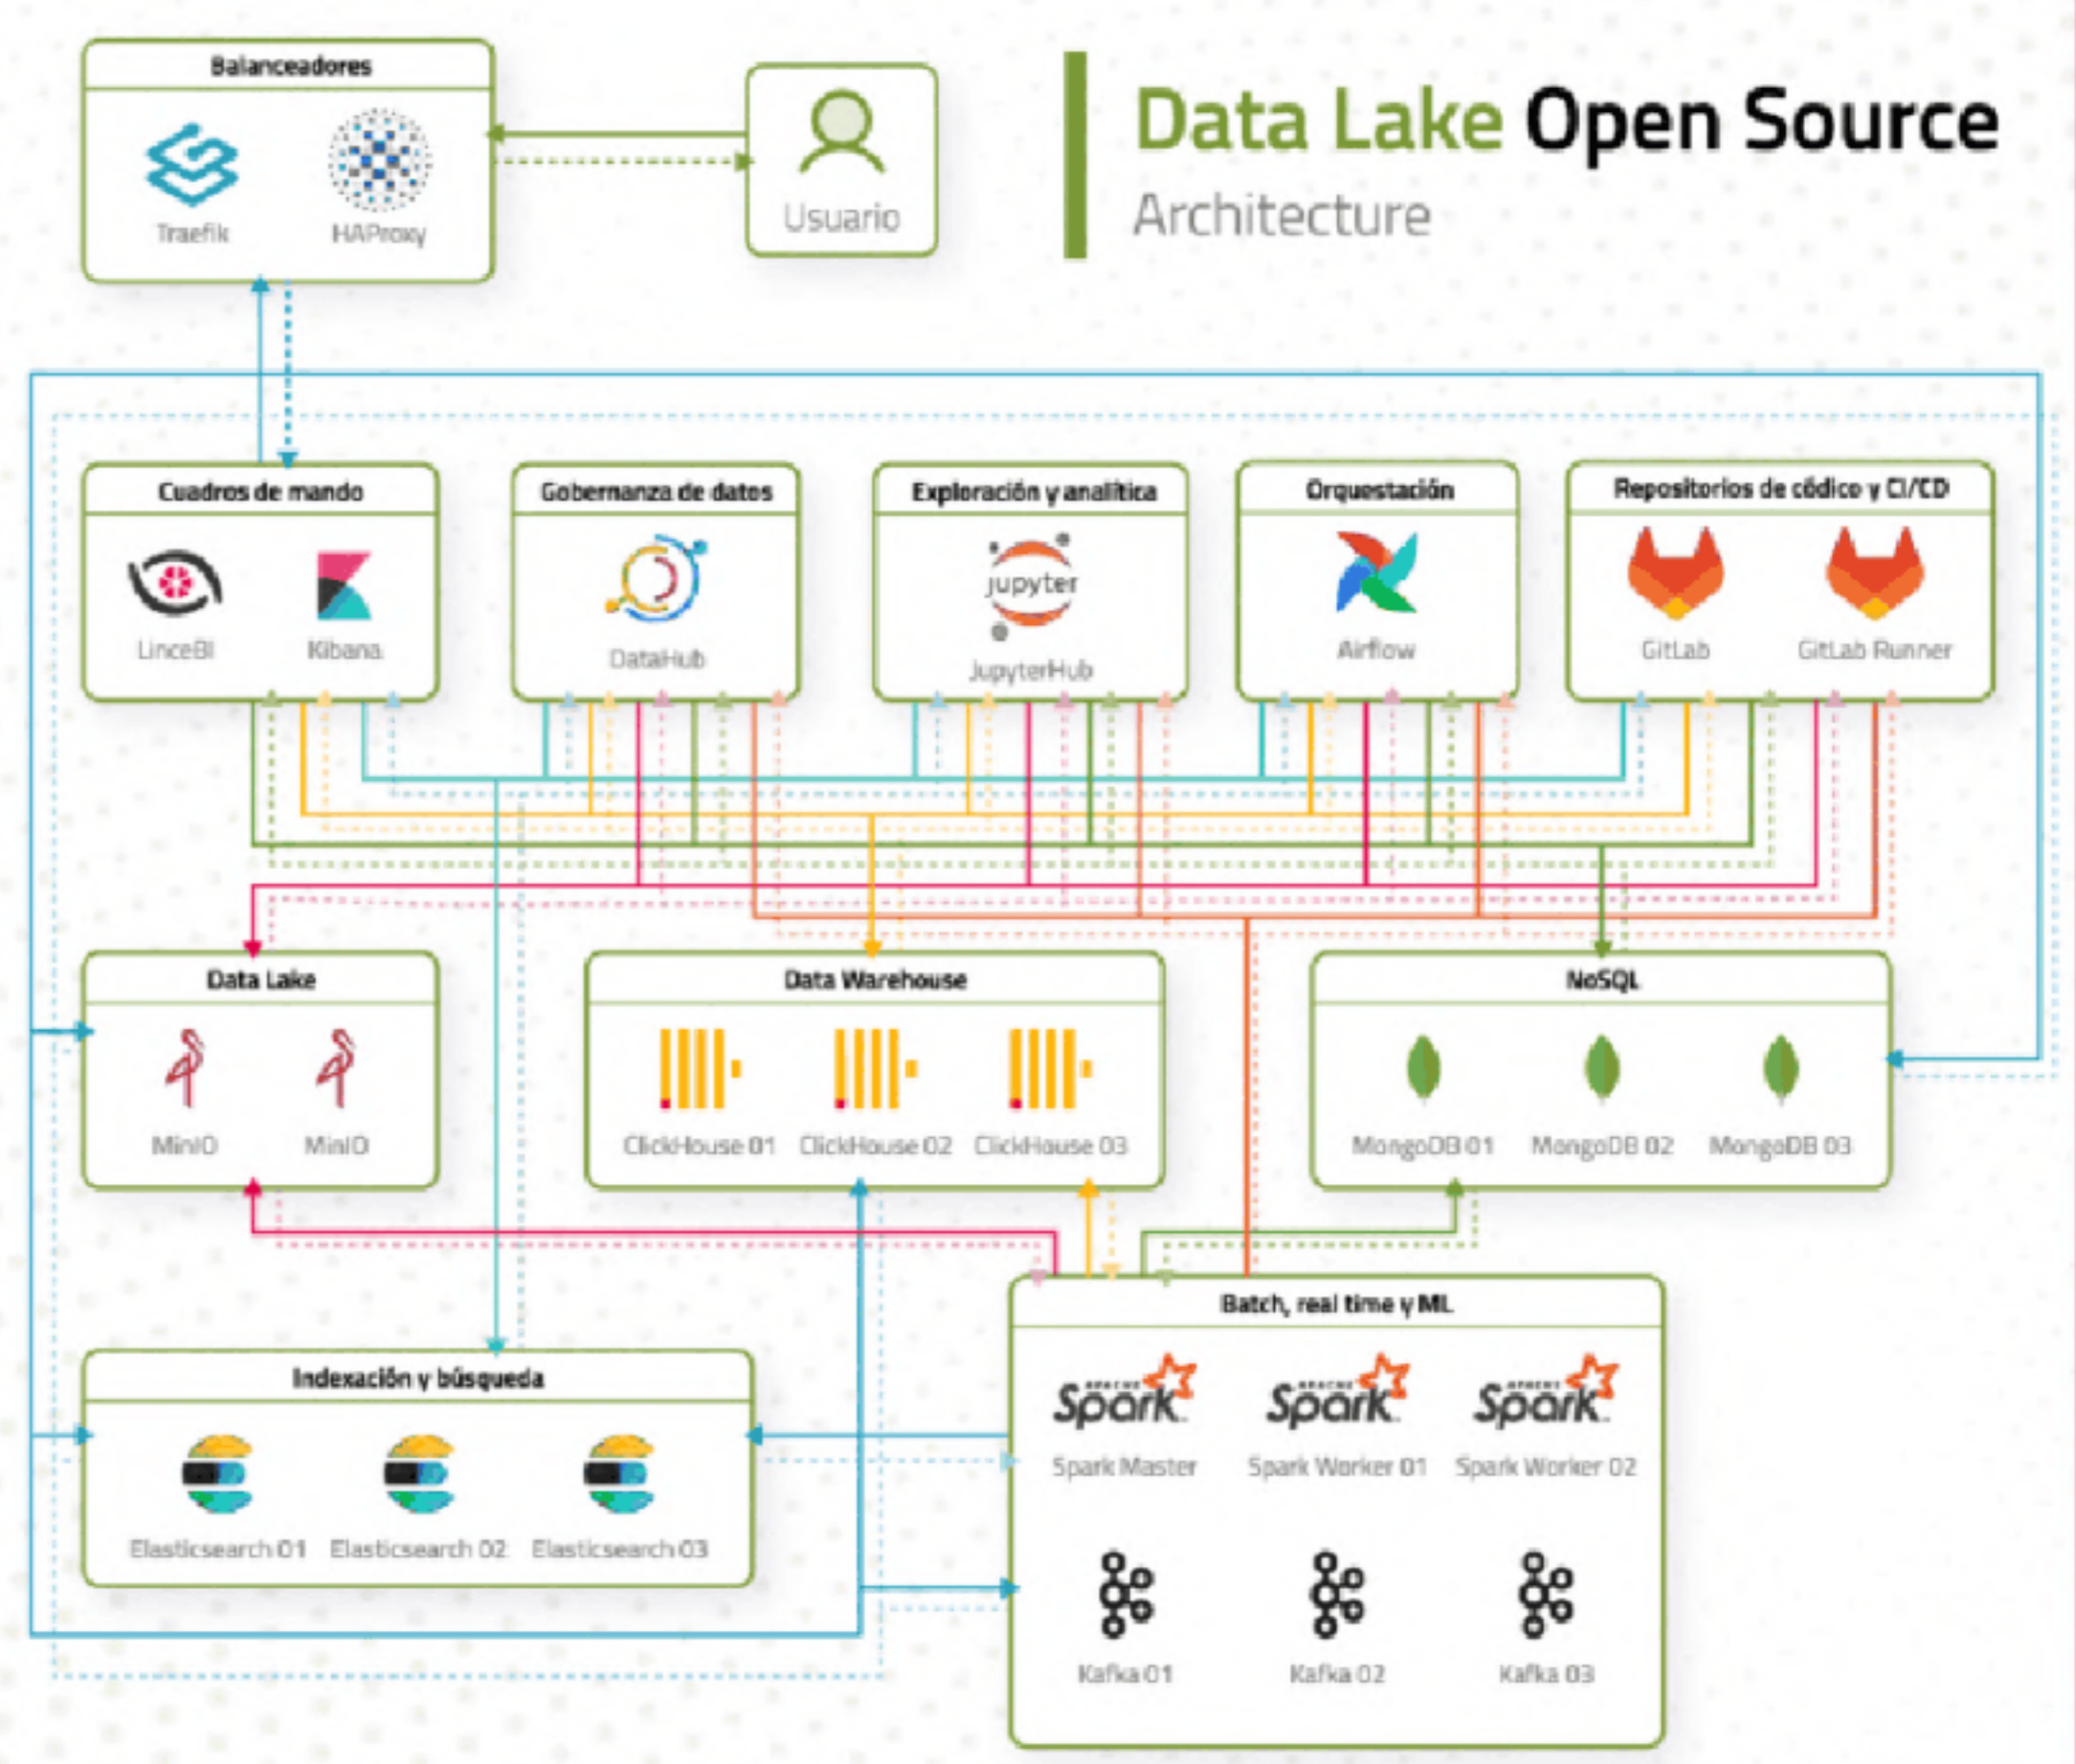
Data Lake Open Source
Architecture

Balanceadores
Traefik
HAProxy

Usuario

Cuadros de mando
LinceBI
Kibana

Gobernanza de datos
DataHub

Exploración y analítica
jupyter
JupyterHub

Orquestación
Airflow

Repositorios de código y CI/CD
GitLab
GitLab Runner

Data Lake
MinIO
MinIO

Data Warehouse
ClickHouse 01
ClickHouse 02
ClickHouse 03

NoSQL
MongoDB 01
MongoDB 02
MongoDB 03

Indexación y búsqueda
Elasticsearch 01
Elasticsearch 02
Elasticsearch 03

Batch, real time y ML
Spark
Spark Master
Spark
Spark Worker 01
Spark
Spark Worker 02
Kafka 01
Kafka 02
Kafka 03